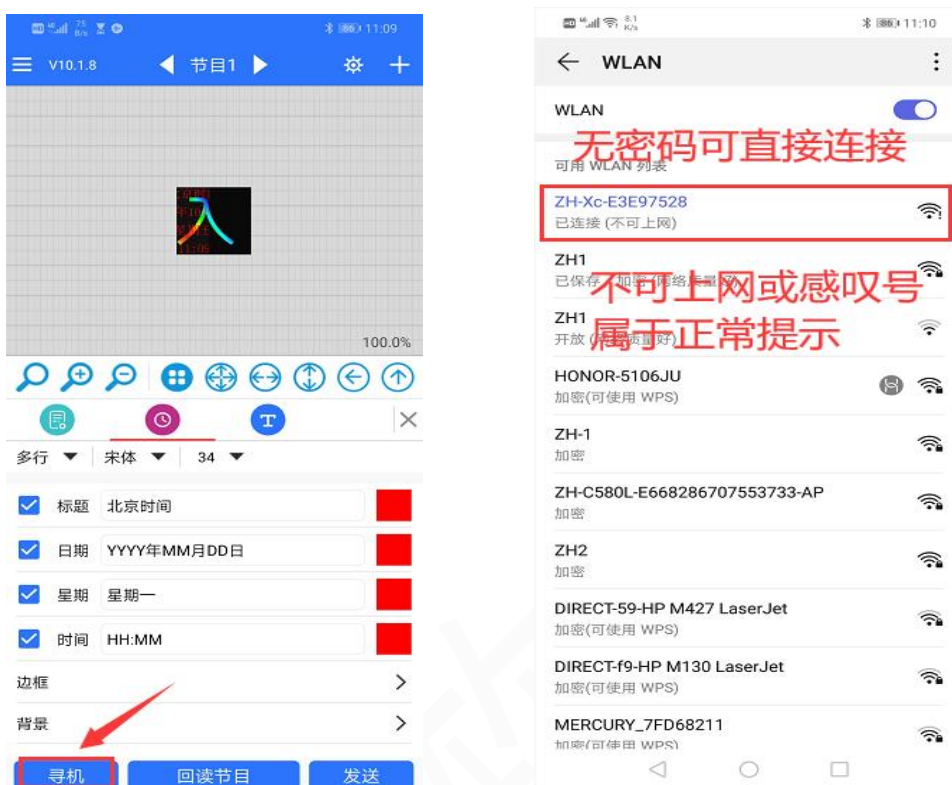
11:09

V10.1.8 节目1

100.0%

多行 宋体 34

标题 北京时间

日期 YYYY年MM月DD日

星期 星期一

时间 HH:MM

边框

背景

寻机 回读节目 发送

11:10

WLAN

WLAN

无密码可直接连接

可用 WLAN 列表

ZH-Xc-E3E97528
已连接 (不可上网)

ZH1
已保存 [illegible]

不可上网或感叹号

ZH1
开放 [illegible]

属于正常提示

HONOR-5106JU
加密(可使用 WPS)

ZH-1
加密

ZH-C580L-E668286707553733-AP
加密

ZH2
加密

DIRECT-59-HP M427 LaserJet
加密(可使用 WPS)

DIRECT-f9-HP M130 LaserJet
加密(可使用 WPS)

MERCURY_7FD68211
加密(可使用 WPS)